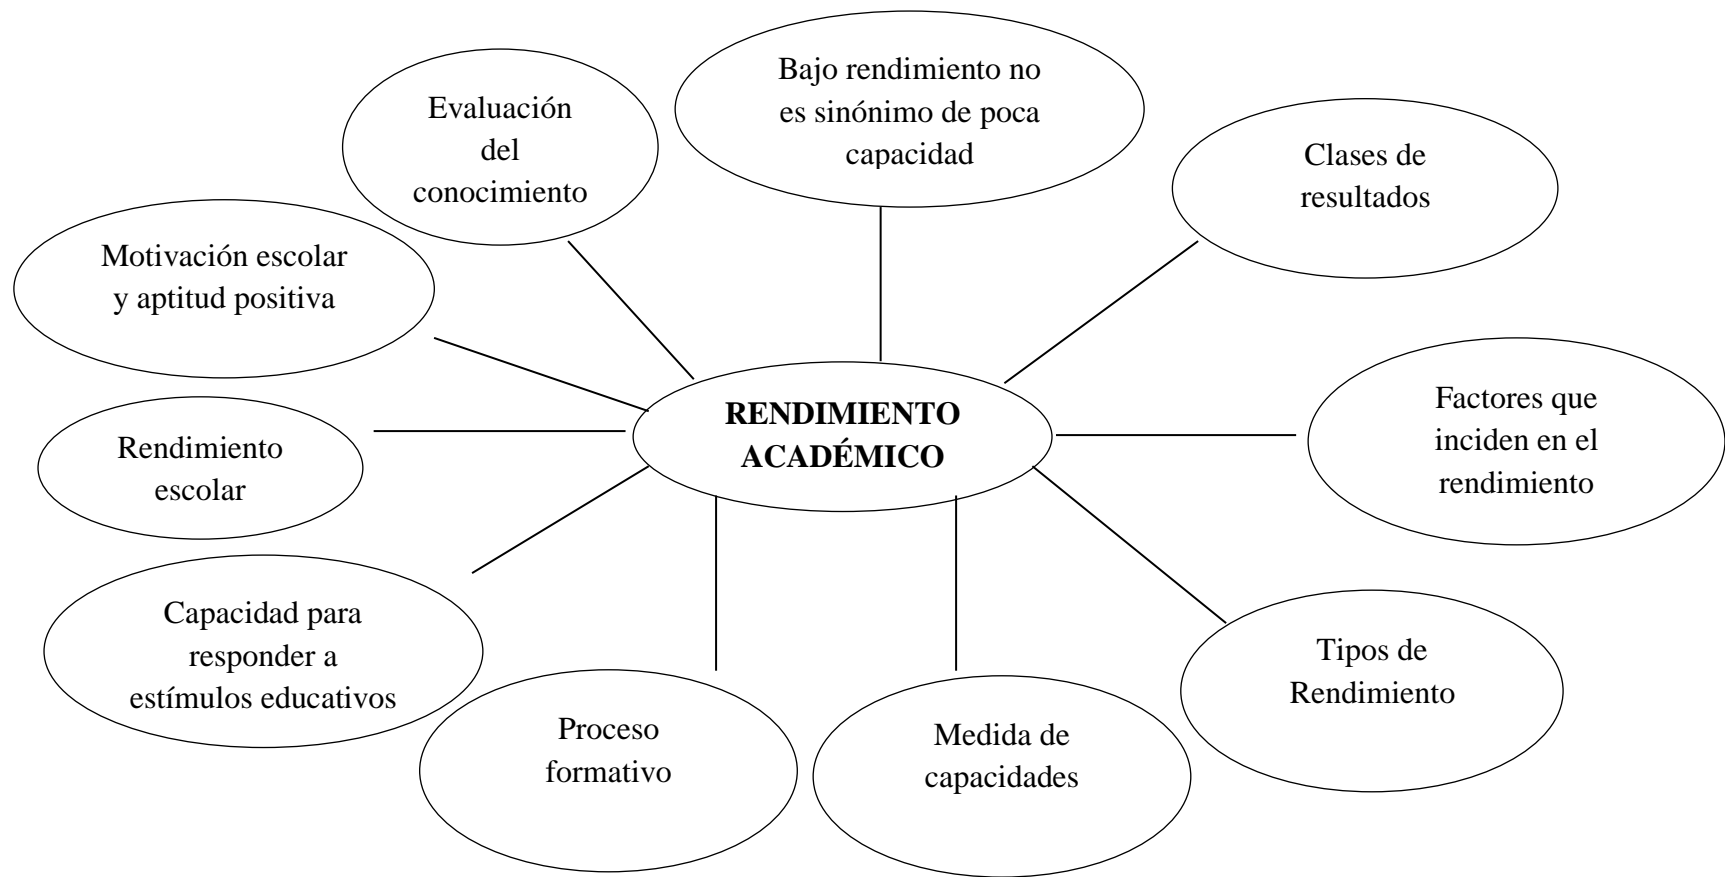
Bajo rendimiento no es sinónimo de poca capacidad

Evaluación del conocimiento

Clases de resultados

Motivación escolar y aptitud positiva

RENDIMIENTO ACADÉMICO

Factores que inciden en el rendimiento

Rendimiento escolar

Capacidad para responder a estímulos educativos

Tipos de Rendimiento

Proceso formativo

Medida de capacidades